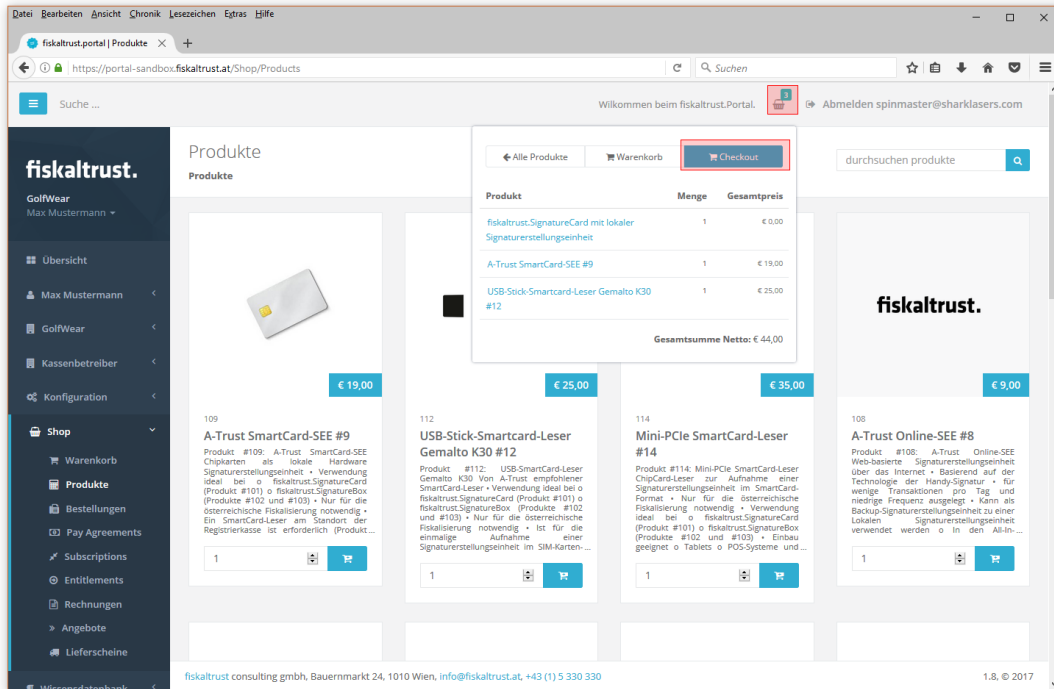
Datei Bearbeiten Ansicht Chronik Lesezeichen Extras Hilfe

fiskaltrust.portal | Produkte

https://portal-sandbox.fiskaltrust.at/Shop/Products

Suchen

Suche ...

Willkommen beim fiskaltrust.Portal.

3

Abmelden spinmaster@sharklasers.com

fiskaltrust.

GolfWear
Max Mustermann

Übersicht
Max Mustermann
GolfWear
Kassenbetreiber
Konfiguration
Shop
Warenkorb
Produkte
Bestellungen
Pay Agreements
Subscriptions
Entitlements
Rechnungen
Angebote
Lieferscheine
Wissensdatenbank

Produkte
Produkte

Alle Produkte | Warenkorb | Checkout

| Produkt | Menge | Gesamtpreis |
|---|---|---|
| fiskaltrust.SignatureCard mit lokaler Signaturerstellungseinheit | 1 | € 0,00 |
| A-Trust SmartCard-SEE #9 | 1 | € 19,00 |
| USB-Stick-Smartcard-Leser Gemalto K30 #12 | 1 | € 25,00 |

Gesamtsumme Netto: € 44,00

durchsuchen produkte

fiskaltrust.

€ 19,00

109
A-Trust SmartCard-SEE #9
Produkt #109: A-Trust SmartCard-SEE Chipkarten als lokale Hardware Signaturerstellungseinheit • Verwendung ideal bei o fiskaltrust.SignatureCard (Produkt #101) o fiskaltrust.SignatureBox (Produkte #102 und #103) • Nur für die österreichische Fiskalisierung notwendig • Ein SmartCard-Leser am Standort der Registrierkasse ist erforderlich (Produkt ...

1

€ 25,00

112
USB-Stick-Smartcard-Leser Gemalto K30 #12
Produkt #112: USB-SmartCard-Leser Gemalto K30 Von A-Trust empfohlener SmartCard-Leser • Verwendung ideal bei o fiskaltrust.SignatureCard (Produkt #101) o fiskaltrust.SignatureBox (Produkte #102 und #103) • Nur für die österreichische Fiskalisierung notwendig • Ist für die einmalige Aufnahme einer Signaturerstellungseinheit im SIM-Karten- ...

1

€ 35,00

114
Mini-PCIe SmartCard-Leser #14
Produkt #114: Mini-PCIe SmartCard-Leser ChipCard-Leser zur Aufnahme einer Signaturerstellungseinheit im SmartCard-Format • Nur für die österreichische Fiskalisierung notwendig • Verwendung ideal bei o fiskaltrust.SignatureCard (Produkt #101) o fiskaltrust.SignatureBox (Produkte #102 und #103) • Einbau geeignet o Tablets o POS-Systeme und ...

1

€ 9,00

108
A-Trust Online-SEE #8
Produkt #108: A-Trust Online-SEE Web-basierte Signaturerstellungseinheit über das Internet • Basierend auf der Technologie der Handy-Signatur • für wenige Transaktionen pro Tag und niedrige Frequenz ausgelegt • Kann als Backup-Signaturerstellungseinheit zu einer Lokalen Signaturerstellungseinheit verwendet werden o In den All-In- ...

1

fiskaltrust consulting gmbh, Bauernmarkt 24, 1010 Wien, info@fiskaltrust.at, +43 (1) 5 330 330

1.8, © 2017